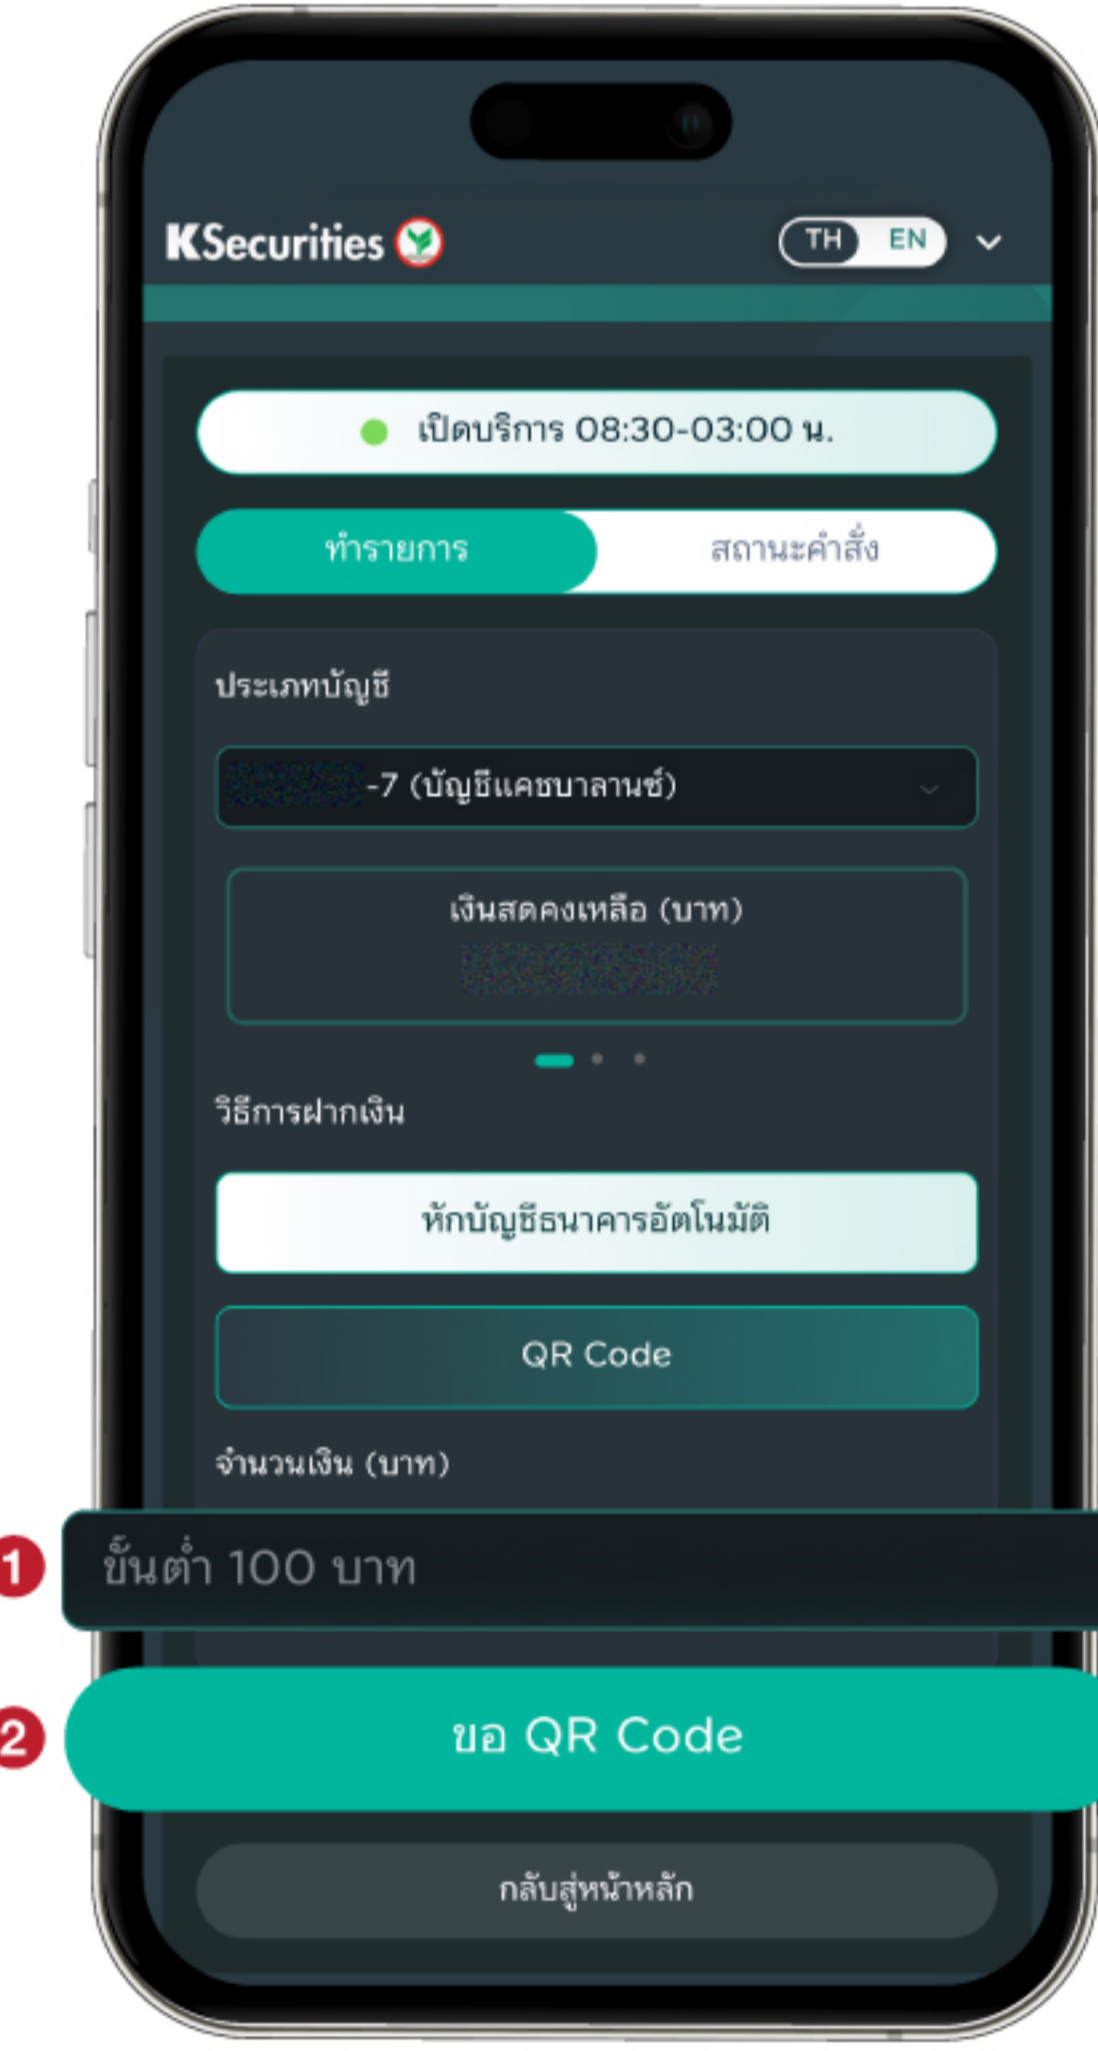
KSecurities

TH EN

เปิดบริการ 08:30-03:00 น.

ทำรายการ

สถานะคำสั่ง

ประเภทบัญชี

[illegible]-7 (บัญชีแคชบาลานซ์)

เงินสดคงเหลือ (บาท)

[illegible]

วิธีการฝากเงิน

หักบัญชีธนาคารอัตโนมัติ

QR Code

จำนวนเงิน (บาท)

1

ขั้นต่ำ 100 บาท

2

ขอ QR Code

กลับสู่หน้าหลัก